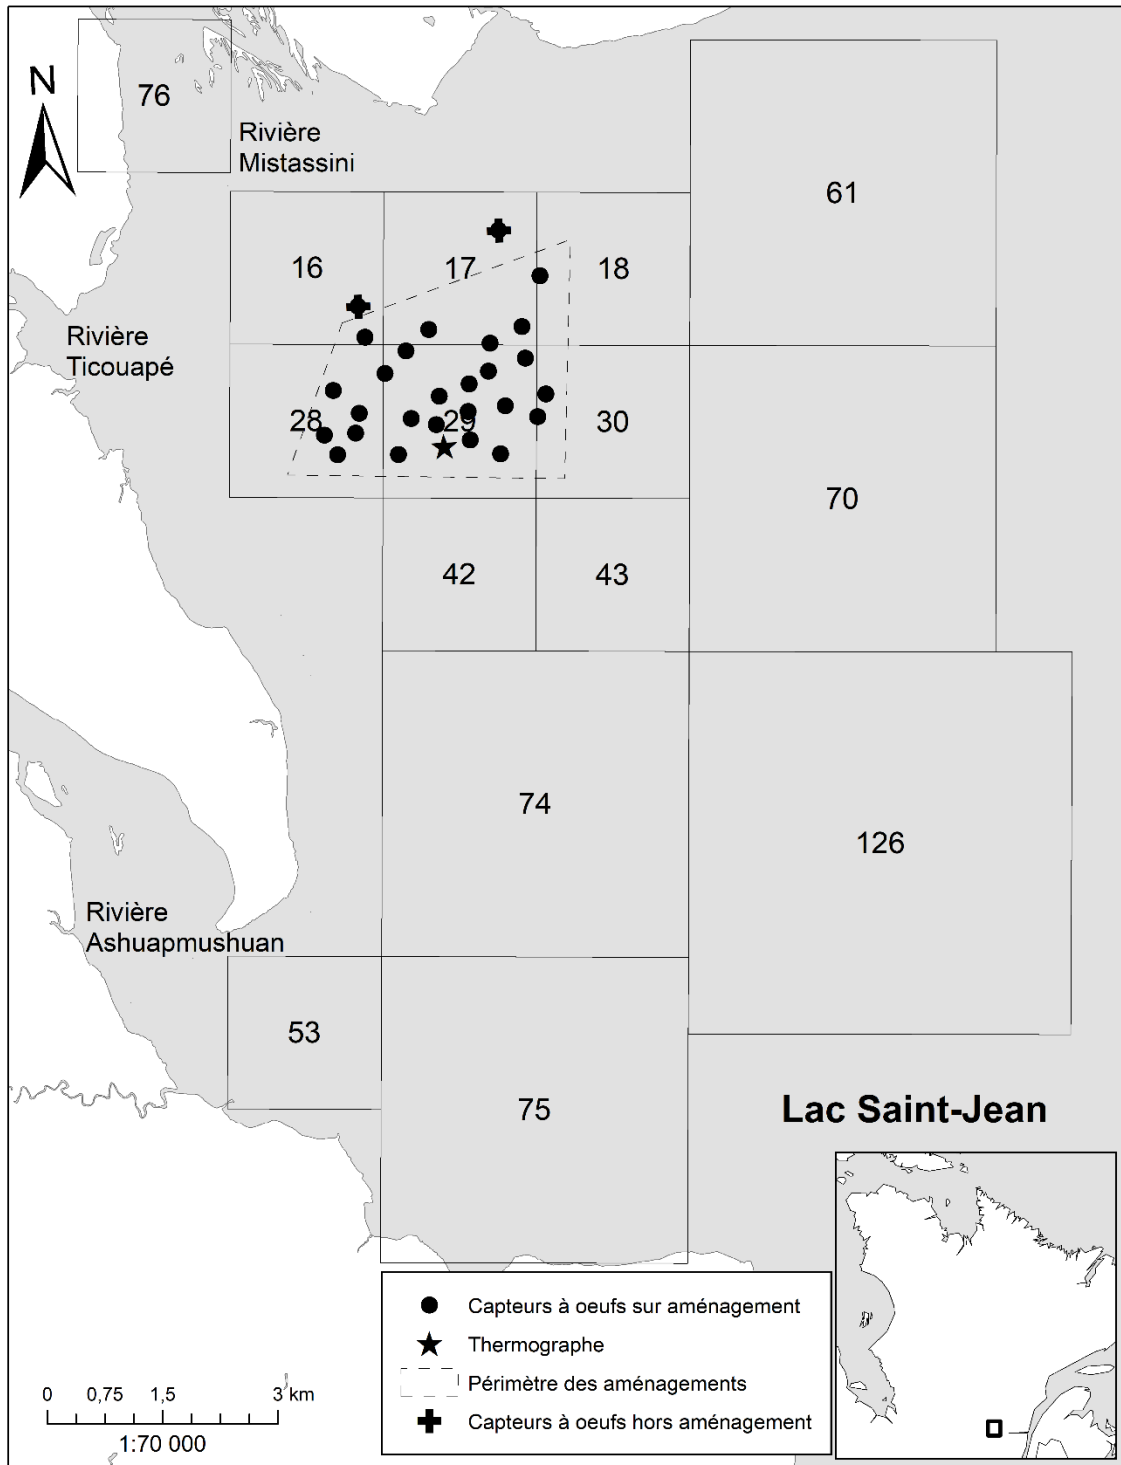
N

76

Rivière Mistassini

61

16

17

18

Rivière Ticouapé

28

29

30

70

42

43

74

126

Rivière Ashuapmushuan

53

75

Lac Saint-Jean

Capteurs à oeufs sur aménagement
Thermographe
Périmètre des aménagements
Capteurs à oeufs hors aménagement

0 0,75 1,5 3 km
1:70 000